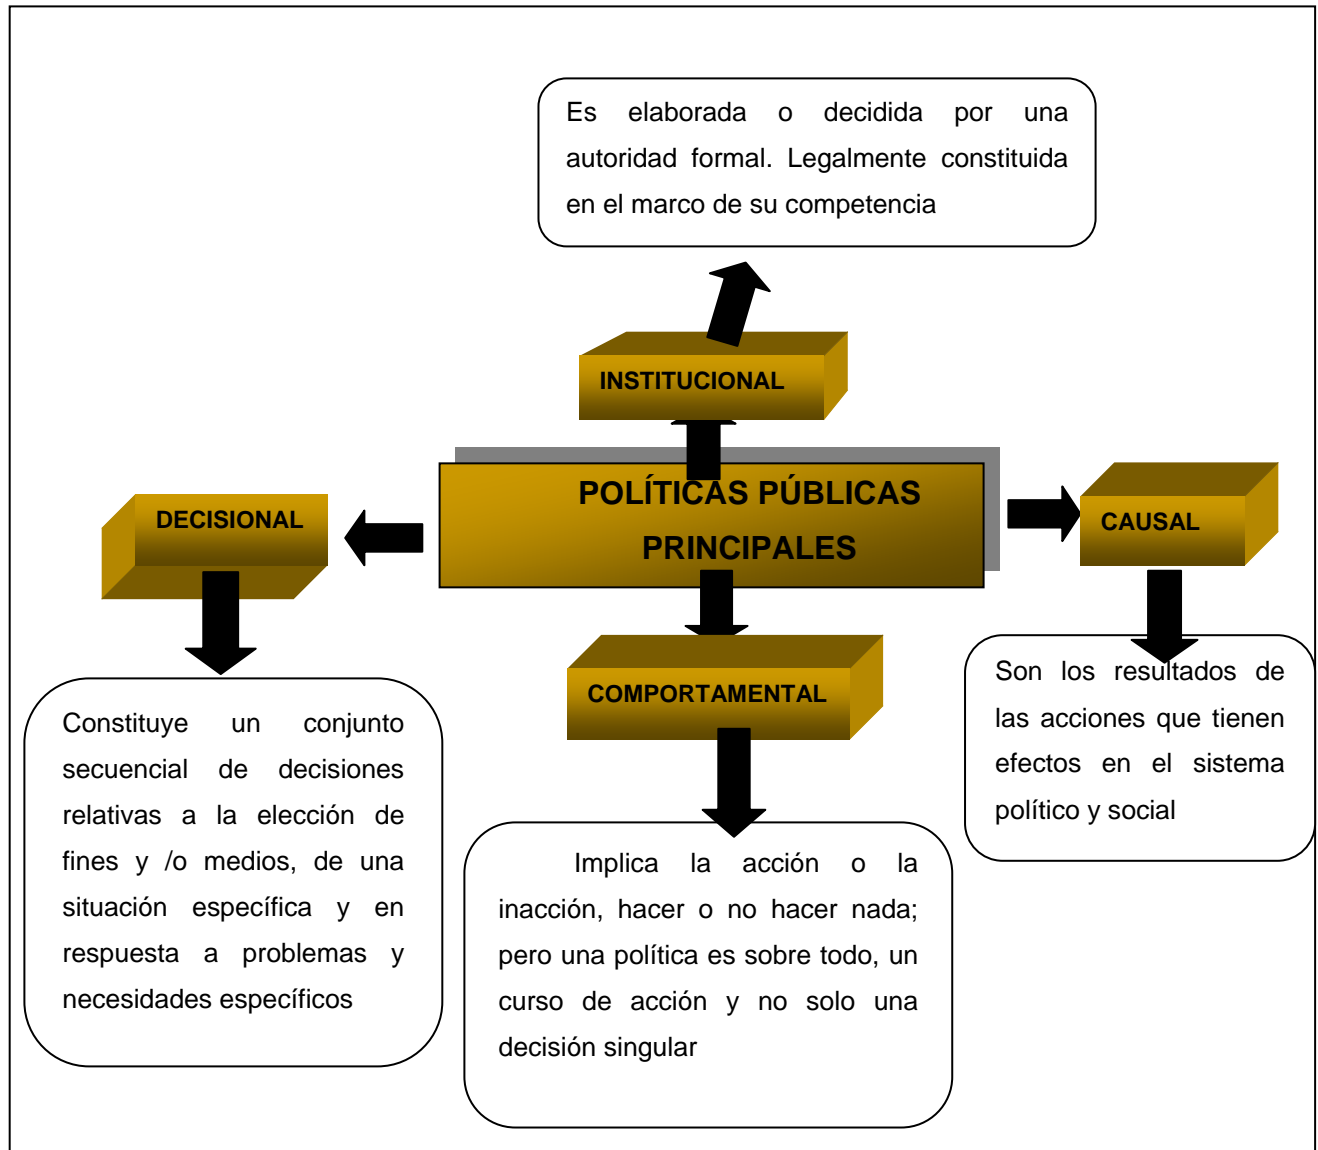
Es elaborada o decidida por una autoridad formal. Legalmente constituida en el marco de su competencia

INSTITUCIONAL

POLÍTICAS PÚBLICAS PRINCIPALES

DECISIONAL

CAUSAL

COMPORTAMENTAL

Son los resultados de las acciones que tienen efectos en el sistema político y social

Constituye un conjunto secuencial de decisiones relativas a la elección de fines y /o medios, de una situación específica y en respuesta a problemas y necesidades específicos

Implica la acción o la inacción, hacer o no hacer nada; pero una política es sobre todo, un curso de acción y no solo una decisión singular